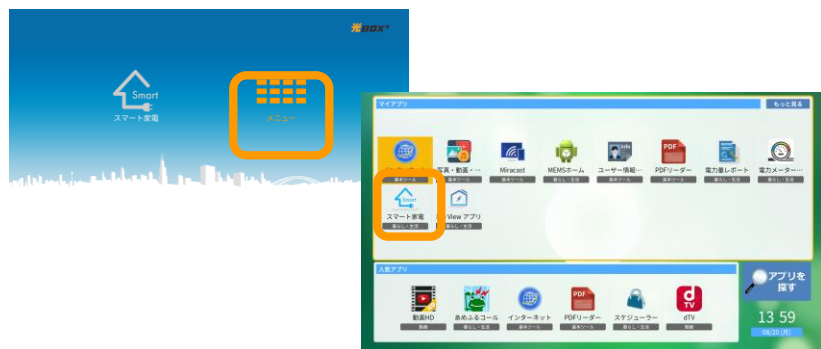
光BOX+

Smart
スマート家電

メニュー

マイアプリ
もっと見る

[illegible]
写真・動画・…
Miracast
MEMSホーム
ユーザー情報…
PDFリーダー
電力量レポート
電力メーター…

Smart
スマート家電
暮らし・生活
View アプリ
暮らし・生活

人気アプリ
動画HD
あめふるコール
インターネット
PDFリーダー
スケジューラー
dTV

アプリを探す

13 59
05/20 (月)